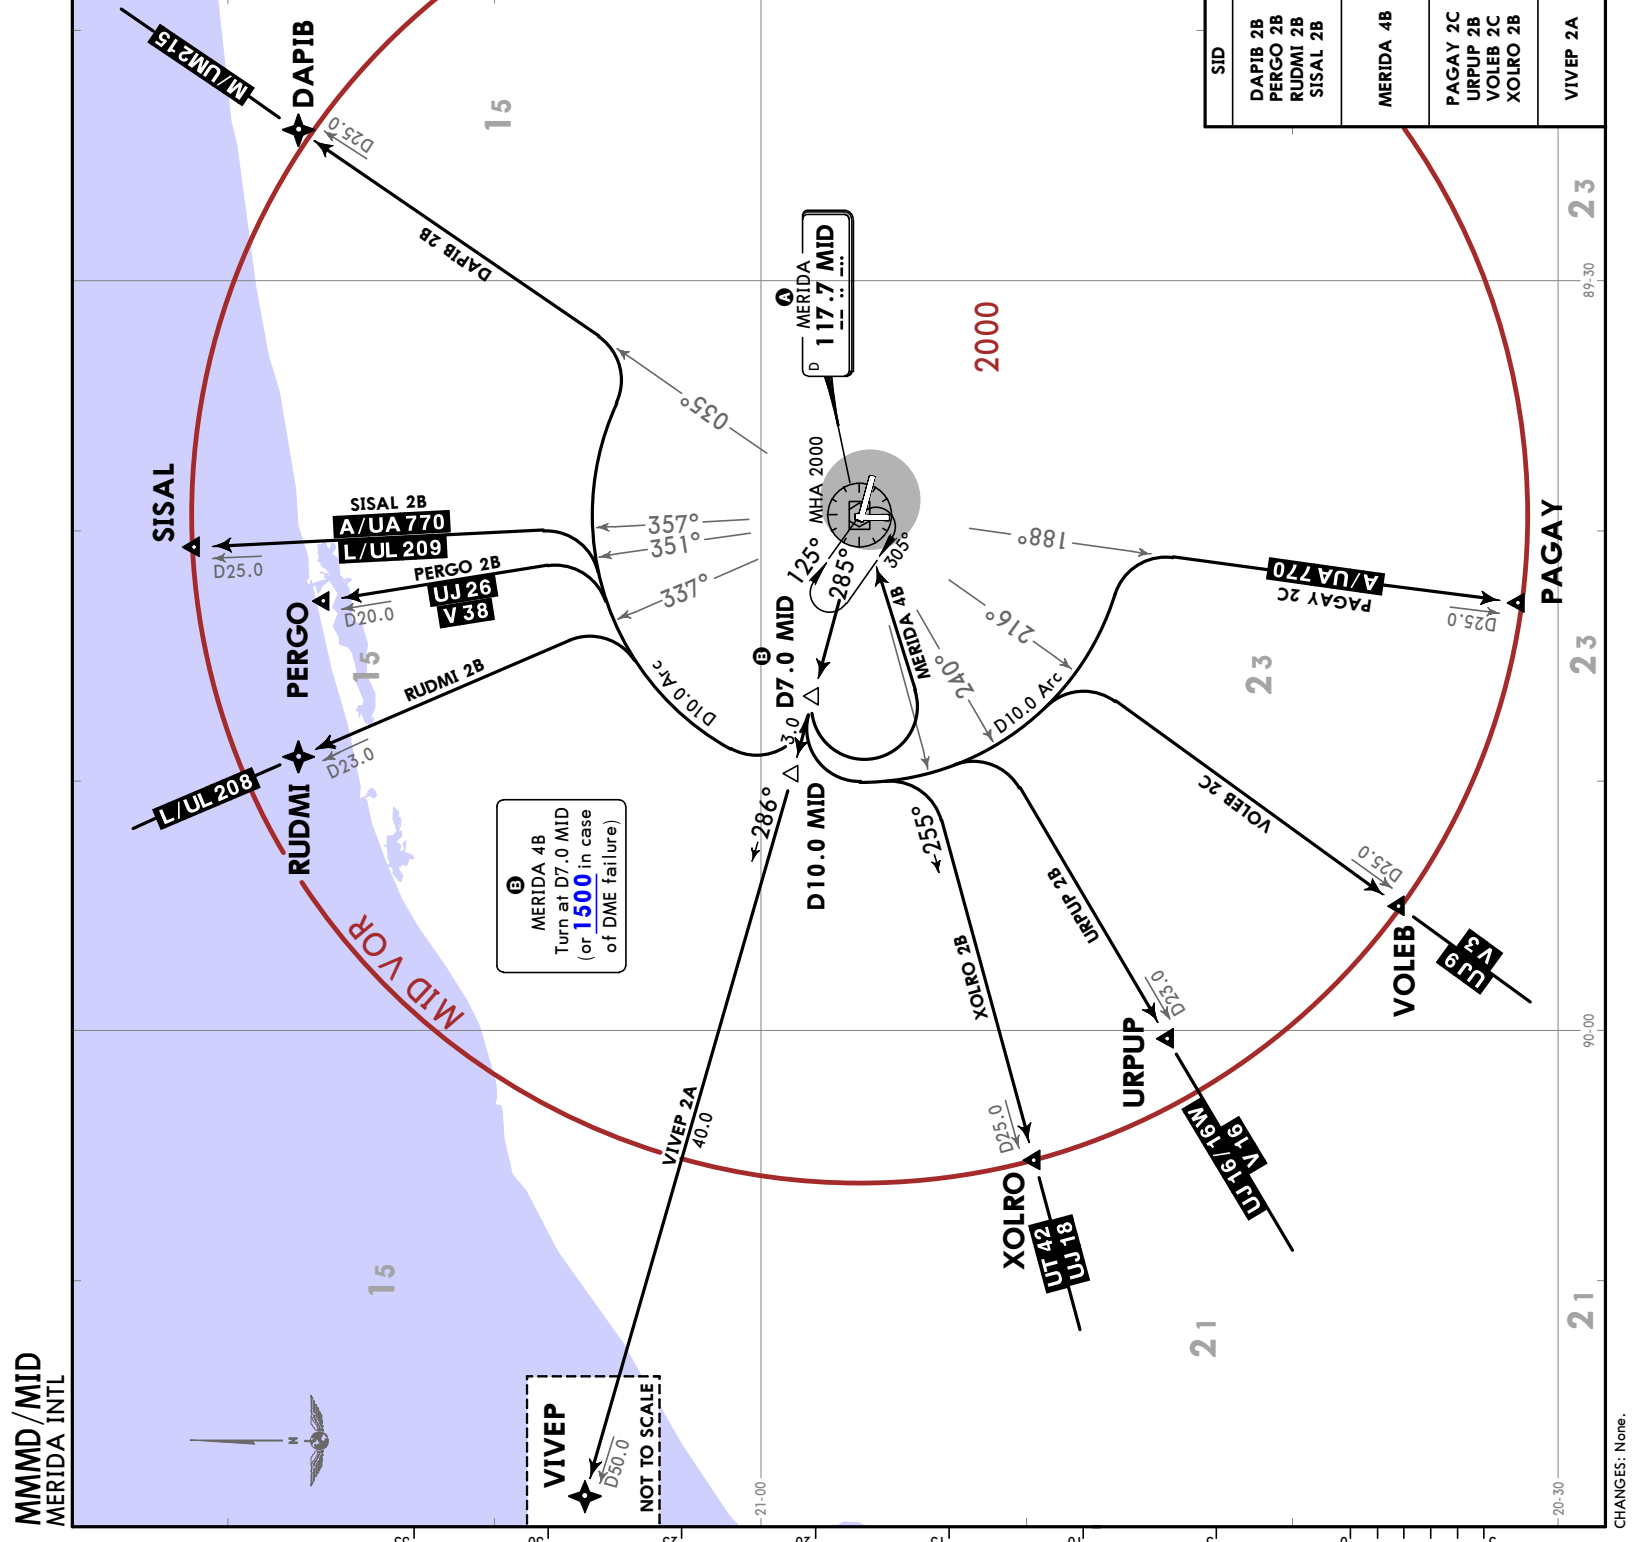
MMMD/MID
MERIDA INTL

| SID |
|---|
| DAPIB 2B PERGO 2B RUDMI 2B SISAL 2B |
| MERIDA 4B |
| PAGAY 2C URPUP 2B VOLEB 2C XOLRO 2B |
| VIVEP 2A |

DAPIB
M/UM215
D25.0
DAPIB 2B
035°
15
D MERIDA 117.7 MID
A
2000
MHA 2000
125°
285°
305°
SISAL
SISAL 2B
A/UA 770
L/UL 209
D25.0
357°
351°
337°
PERGO
PERGO 2B
UJ 26
V 38
D20.0
15
188°
PAGAY
A/UA 770
PAGAY 2C
D25.0
23
216°
240°
MERIDA 4B
D10.0 Arc
D10.0 Arc
B
D7.0 MID
3.0
RUDMI 2B
RUDMI
L/UL 208
D23.0
23
VOLEB 2C
D25.0
VOLEB
UJ 9
V 3
286°
D10.0 MID
255°
B
MERIDA 4B
Turn at D7.0 MID (or 1500 in case of DME failure)
MID VOR
URPUP 2B
D23.0
URPUP
UJ 16/16W
V 16
XOLRO 2B
D25.0
XOLRO
UT 42
UJ 18
VIVEP 2A
40.0
15
21
21
VIVEP
D50.0
NOT TO SCALE
N
23
89-30
90-00
21-00
20-30
CHANGES: None.